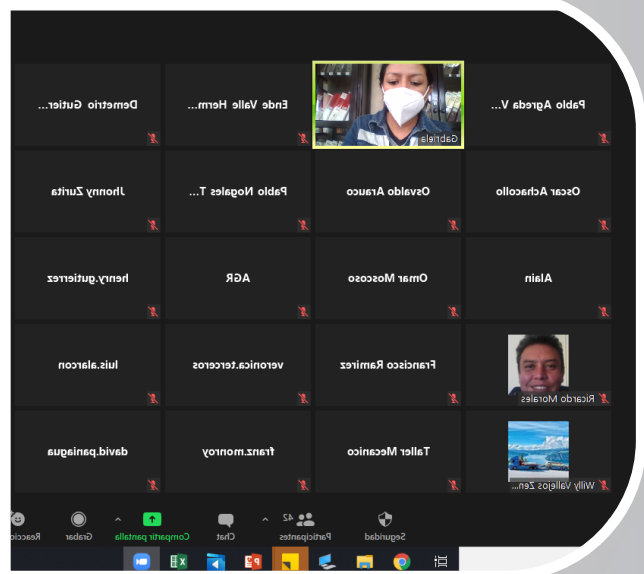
Pablo Agreda V...
Gabriela
Ende Valle Herm...
Demetrio Gutier...
Oscar Achacollo
Osvaldo Arauco
Pablo Nogales T...
Jhonny Zurita
Alain
Omar Moscoso
AGR
henry.gutierrez
Ricardo Morales
Francisco Ramirez
veronica.terceros
luis.alarcon
Willy Vallejos Zen...
Taller Mecanico
franz.monroy
david.paniagua
Seguridad
Participantes 42
Chat
Compartir pantalla
Grabar
Reaccio